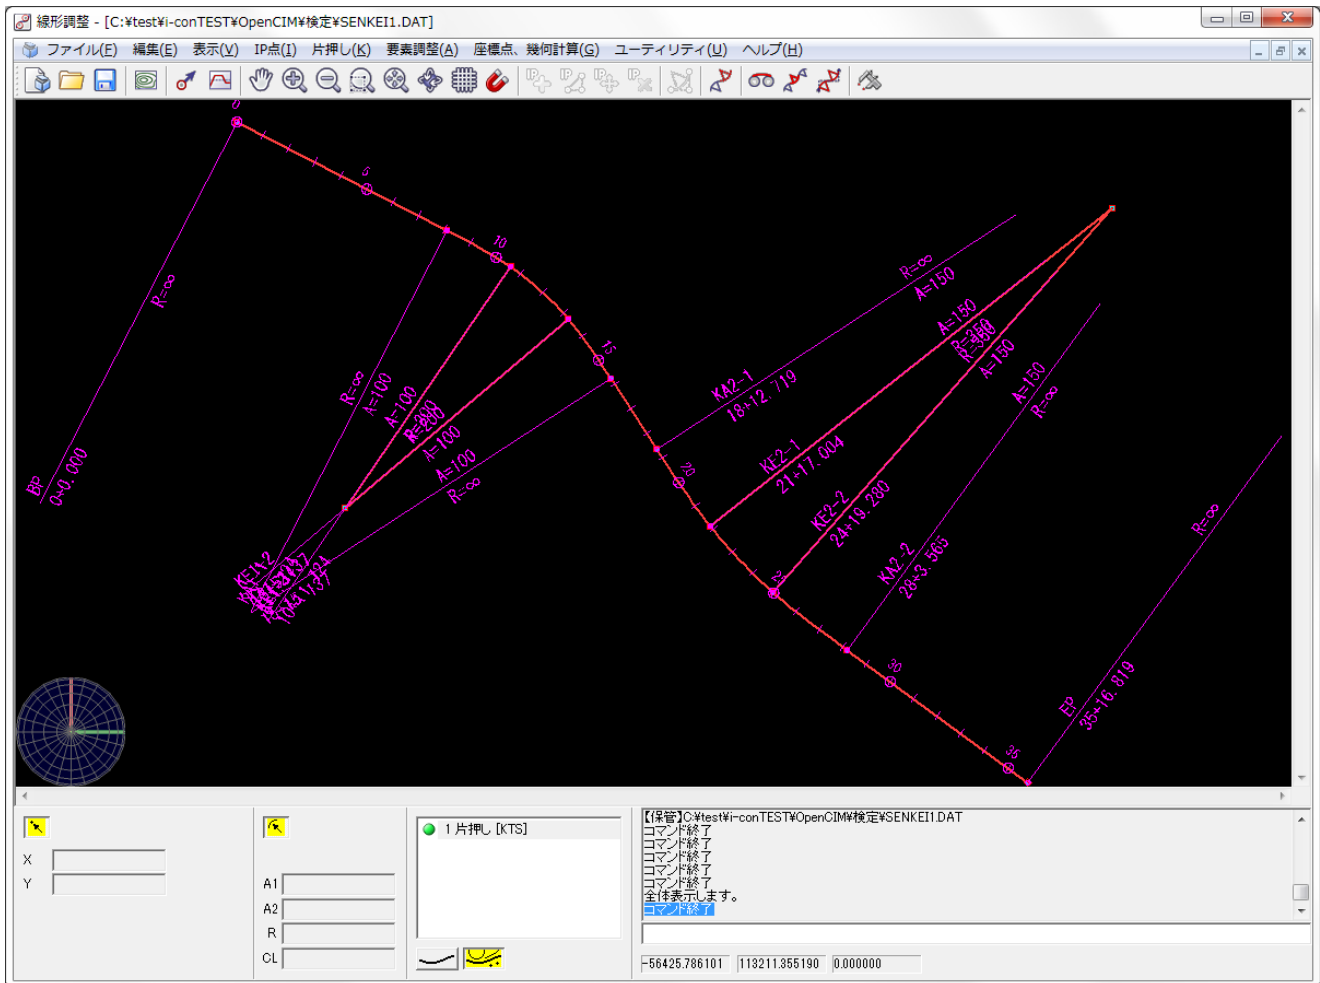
線形調整 - [C:¥test¥i-conTEST¥OpenCIM¥検定¥SENKEI1.DAT]

ファイル(F) 編集(E) 表示(V) IP点(I) 片押し(K) 要素調整(A) 座標点、幾何計算(G) ユーティリティ(U) ヘルプ(H)

0
5
10
15
20
25
30
35

R=∞
BP
0+0.000

R=∞
A=100
A=100
R=200
R=200
A=100
A=100
R=∞

KE1-2
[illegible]

KA2-1
18+12.719
R=∞
A=150
A=150
R=350
R=350
A=150
KE2-1
21+17.004
KE2-2
24+19.280
KA2-2
28+3.565
A=150
R=∞
R=∞
EP
35+16.819

X
Y

A1
A2
R
CL

1 片押し [KTS]

【保管】C:¥test¥i-conTEST¥OpenCIM¥検定¥SENKEI1.DAT
コマンド終了
コマンド終了
コマンド終了
コマンド終了
コマンド終了
全体表示します。
コマンド終了

-56425.786101 113211.355190 0.000000